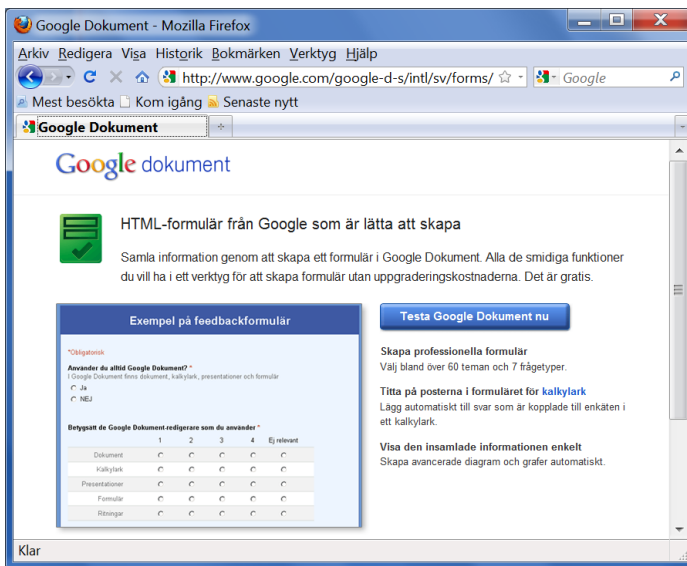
Google Dokument - Mozilla Firefox

Arkiv Redigera Visa Historik Bokmärken Verktyg Hjälp

http://www.google.com/google-d-s/intl/sv/forms/

Google

Mest besökta Kom igång Senaste nytt

Google Dokument

Google dokument

HTML-formulär från Google som är lätta att skapa

Samla information genom att skapa ett formulär i Google Dokument. Alla de smidiga funktioner du vill ha i ett verktyg för att skapa formulär utan uppgraderingskostnaderna. Det är gratis.

Exempel på feedbackformulär

*Obligatorisk

Använder du alltid Google Dokument? *
I Google Dokument finns dokument, kalkylark, presentationer och formulär

Ja
NEJ

Betygsätt de Google Dokument-redigerare som du använder *

| | 1 | 2 | 3 | 4 | Ej relevant |
|---|---|---|---|---|---|
| Dokument | | | | | |
| Kalkylark | | | | | |
| Presentationer | | | | | |
| Formulär | | | | | |
| Ritningar | | | | | |

Testa Google Dokument nu

Skapa professionella formulär
Välj bland över 60 teman och 7 frågetyper.

Titta på posterna i formuläret för kalkylark
Lägg automatiskt till svar som är kopplade till enkäten i ett kalkylark.

Visa den insamlade informationen enkelt
Skapa avancerade diagram och grafer automatiskt.

Klar